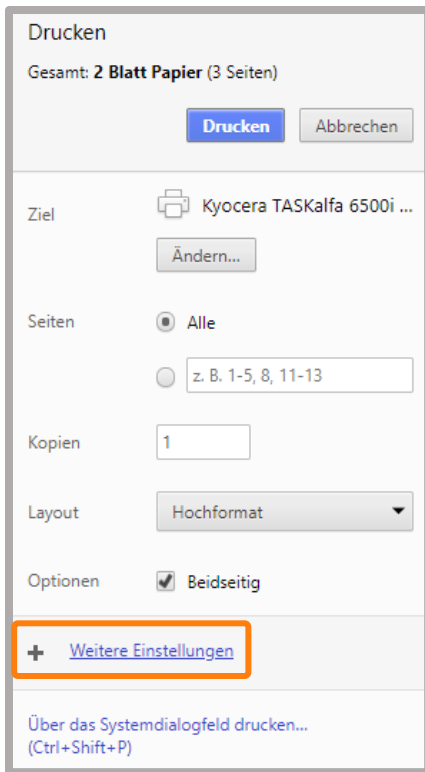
Drucken

Gesamt: 2 Blatt Papier (3 Seiten)

Drucken Abbrechen

Ziel

Kyocera TASKalfa 6500i ...

Ändern...

Seiten

Alle

z. B. 1-5, 8, 11-13

Kopien

1

Layout

Hochformat

Optionen

Beidseitig

+ Weitere Einstellungen

Über das Systemdialogfeld drucken... (Ctrl+Shift+P)